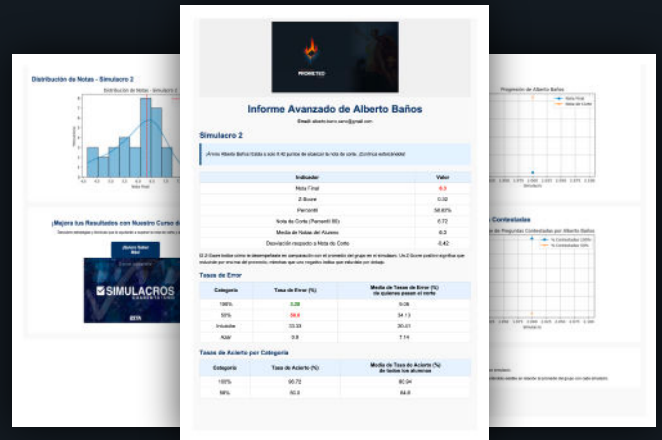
Distribución de Notas - Simulacro 2

Distribución de Notas - Simulacro 2

Nota Final

¡Mejora tus Resultados con Nuestro Curso d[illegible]

¡Quiero Saber Más!

SIMULACROS

PROMETEO

Informe Avanzado de Alberto Baños

Email: albertobanos.semc@gmail.com

Simulacro 2

¡Ánimo Alberto Baños! Estás a solo 6.42 puntos de alcanzar tu nota de corte. ¡Continúa esforzándote!

| Indicador | Valor |
|---|---|
| Nota Final | 6.3 |
| Z-Score | 0.32 |
| Percentil | 58.82% |
| Nota de Corte (Percentil 80) | 6.72 |
| Media de Notas del Alumno | 6.3 |
| Desviación respecto a Nota de Corte | -6.42 |

El Z-Score indica cómo te desempeñaste en comparación con el promedio del grupo en el simulacro. Un Z-Score positivo significa que estuviste por encima del promedio, mientras que uno negativo indica que estuviste por debajo.

Tasas de Error

| Categoría | Tasa de Error (%) | Media de Tasas de Error (%) de quienes pasan el corte |
|---|---|---|
| 100% | 0.00 | 9.09 |
| 50% | 50.0 | 34.13 |
| Intuición | 33.33 | 30.01 |
| Azar | 0.0 | 7.14 |

Tasas de Acierto por Categoría

| Categoría | Tasa de Acierto (%) | Media de Tasas de Acierto (%) de todos los alumnos |
|---|---|---|
| 100% | 90.72 | 80.94 |
| 50% | 50.0 | 64.8 |

Progresión de Alberto Baños

Nota Final
Nota de Corte

Simulacro

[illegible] Contestadas

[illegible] de Preguntas Contestadas por Alberto Baños

% Contestadas 100%
% Contestadas 50%

Simulacro